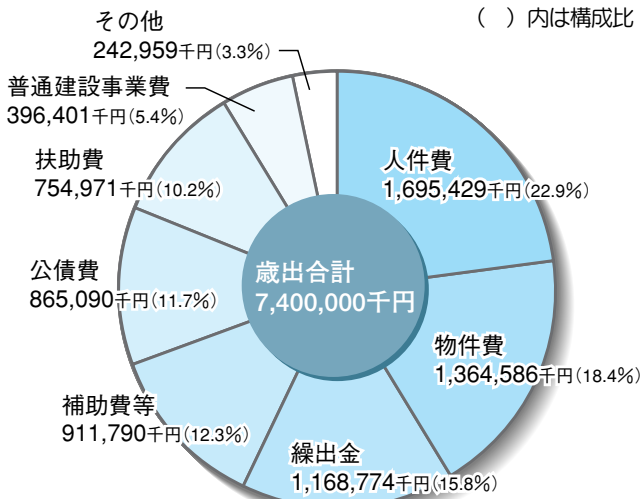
（　）内は構成比

その他
242,959千円(3.3%)

普通建設事業費
396,401千円(5.4%)

扶助費
754,971千円(10.2%)

公債費
865,090千円(11.7%)

補助費等
911,790千円(12.3%)

繰出金
1,168,774千円(15.8%)

物件費
1,364,586千円(18.4%)

人件費
1,695,429千円(22.9%)

歳出合計
7,400,000千円